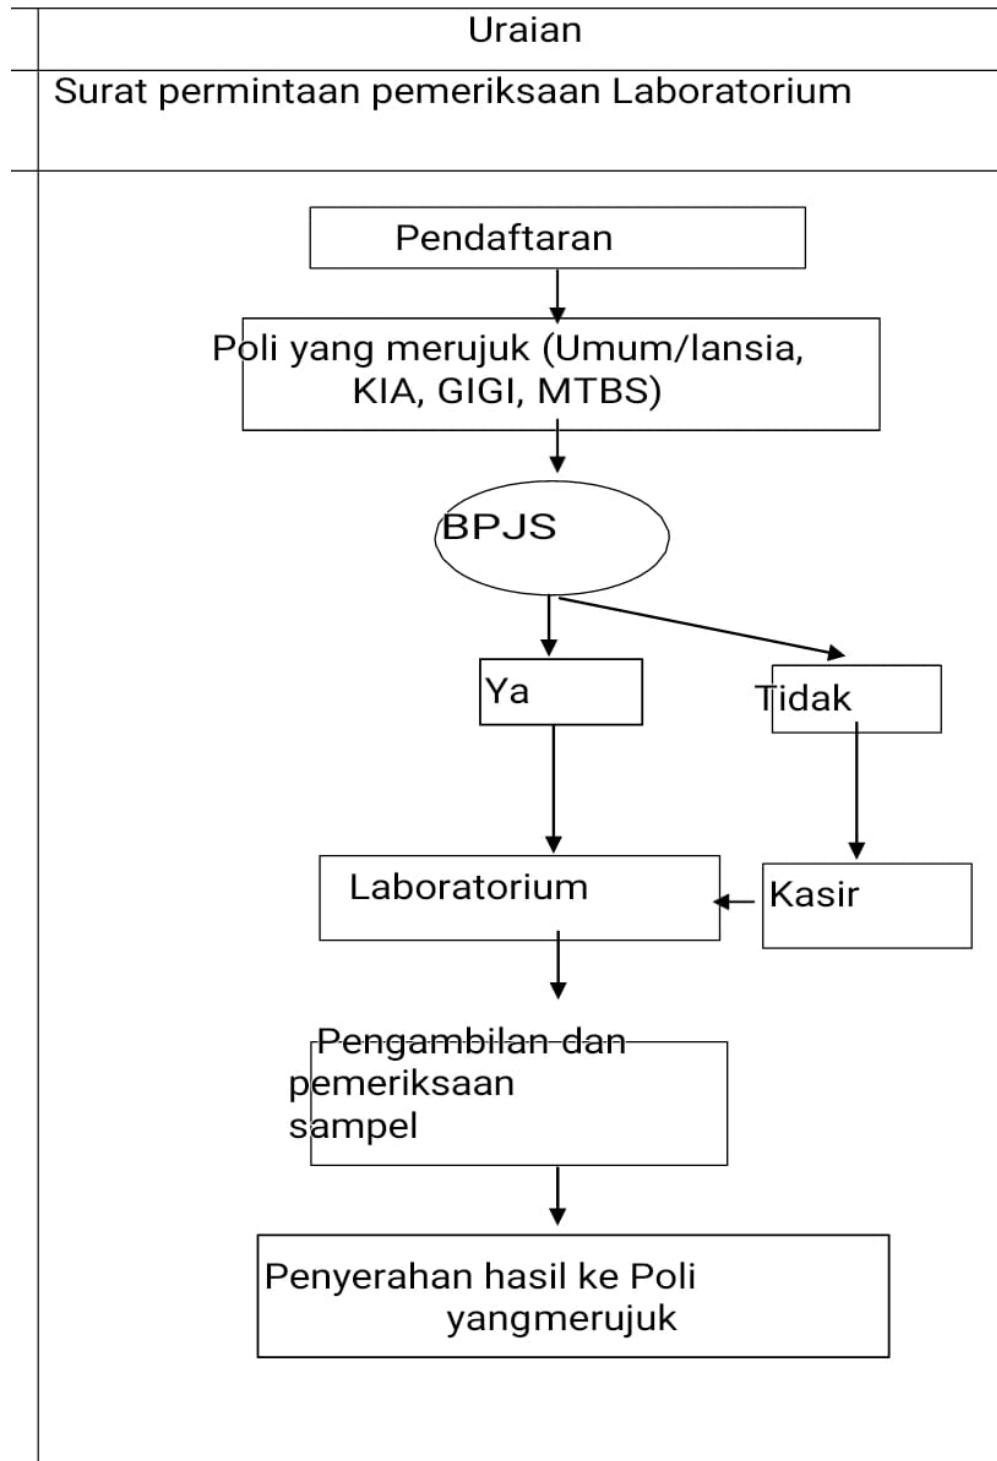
Uraian

Surat permintaan pemeriksaan Laboratorium

Pendaftaran

Poli yang merujuk (Umum/lansia, KIA, GIGI, MTBS)

BPJS

Ya

Tidak

Laboratorium

Kasir

Pengambilan dan pemeriksaan sampel

Penyerahan hasil ke Poli yangmerujuk